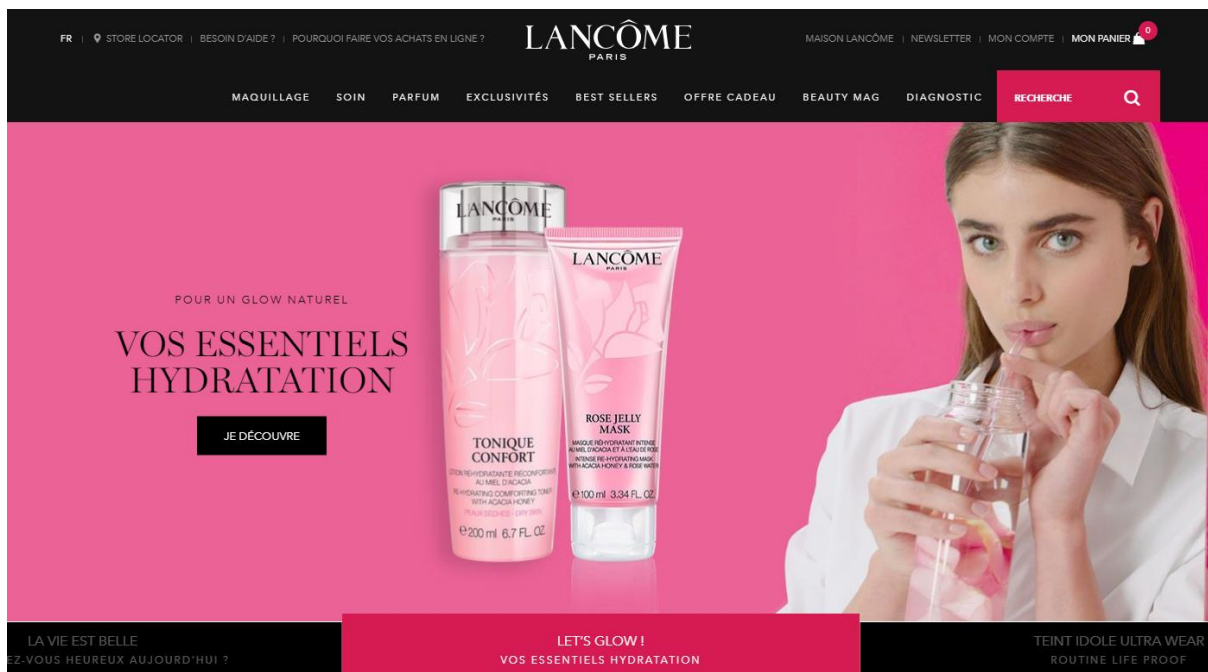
FR | STORE LOCATOR | BESOIN D'AIDE ? | POURQUOI FAIRE VOS ACHATS EN LIGNE ?

LANCÔME
PARIS

MAISON LANCÔME | NEWSLETTER | MON COMPTE | MON PANIER 0

MAQUILLAGE SOIN PARFUM EXCLUSIVITÉS BEST SELLERS OFFRE CADEAU BEAUTY MAG DIAGNOSTIC RECHERCHE

POUR UN GLOW NATUREL

VOS ESSENTIELS HYDRATATION

JE DÉCOUVRE

LANCÔME
PARIS

TONIQUE CONFORT
LOTION RÉHYDRATANTE RÉCONFORTANTE AU MIEL D'ACACIA
RE-HYDRATING COMFORTING TONER WITH ACACIA HONEY
PEAUX SÈCHES · DRY SKIN
℮200 ml 6.7 FL. OZ

LANCÔME
PARIS

ROSE JELLY MASK
MASQUE RÉHYDRATANT INTENSE AU MIEL D'ACACIA ET À L'EAU DE ROSE
INTENSE RE-HYDRATING MASK WITH ACACIA HONEY & ROSE WATER
℮100 ml 3.34 FL. OZ

LA VIE EST BELLE
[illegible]EZ-VOUS HEUREUX AUJOURD'HUI ?

LET'S GLOW !
VOS ESSENTIELS HYDRATATION

TEINT IDOLE ULTRA WEAR
ROUTINE LIFE PROOF